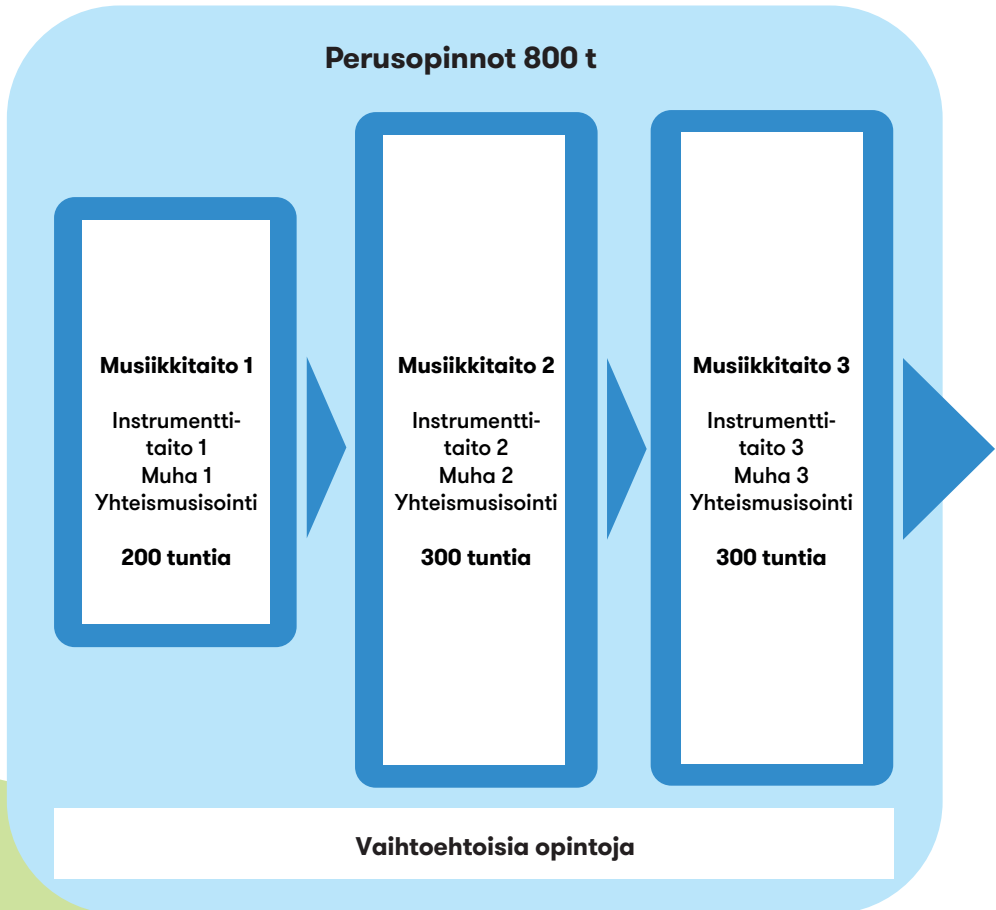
Perusopinnot 800 t

Musiikkitaito 1

Instrumentti-taito 1
Muha 1
Yhteismusisointi

200 tuntia

Musiikkitaito 2

Instrumentti-taito 2
Muha 2
Yhteismusisointi

300 tuntia

Musiikkitaito 3

Instrumentti-taito 3
Muha 3
Yhteismusisointi

300 tuntia

Vaihtoehtoisia opintoja